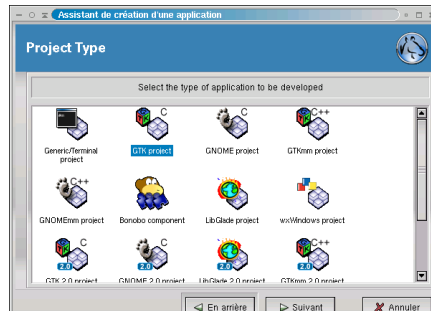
Assistant de création d'une application

Project Type

Select the type of application to be developed

Generic/Terminal project

C
GTK project

C
GNOME project

C++
GTKmm project

C++
GNOMEmm project

Bonobo component

LibGlade project

wxWindows project

C
2.0
GTK 2.0 project

C
2.0
GNOME 2.0 project

2.0
LibGlade 2.0 project

C++
2.0
GTKmm 2.0 project

En arrière

Suivant

Annuler